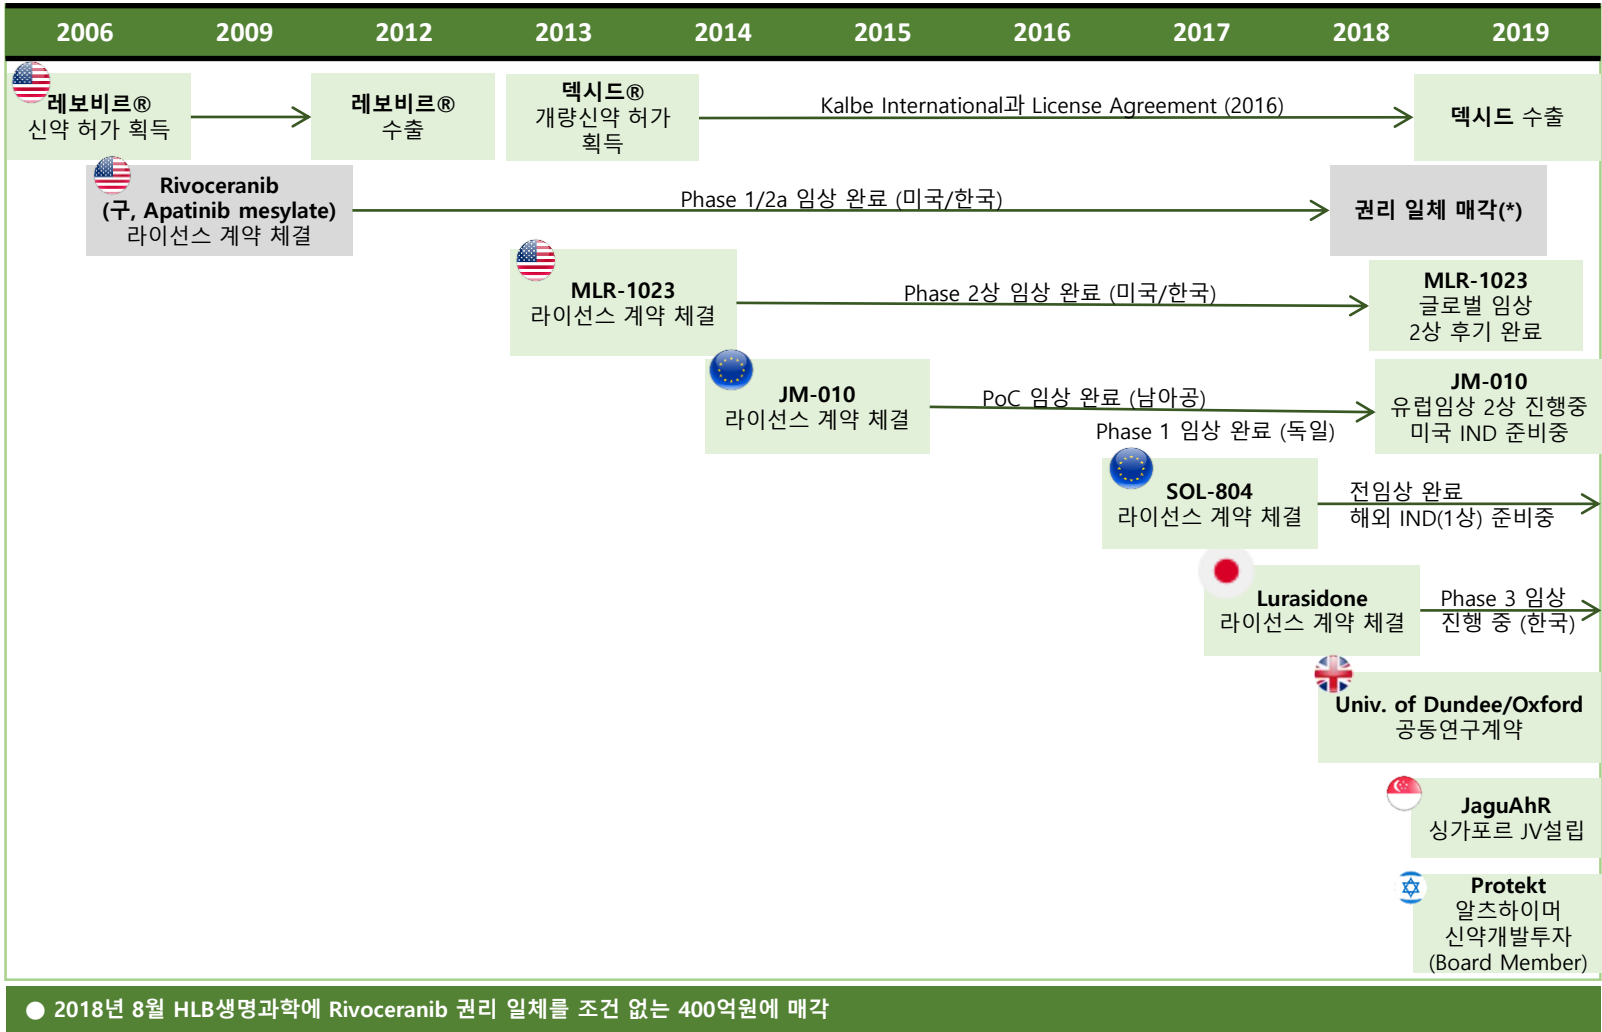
2006 2009 2012 2013 2014 2015 2016 2017 2018 2019

레보비르®
신약 허가 획득

레보비르®
수출

덱시드®
개량신약 허가 획득

Kalbe International과 License Agreement (2016)

덱시드 수출

Rivoceranib
(구, Apatinib mesylate)
라이선스 계약 체결

Phase 1/2a 임상 완료 (미국/한국)

권리 일체 매각(*)

MLR-1023
라이선스 계약 체결

Phase 2상 임상 완료 (미국/한국)

MLR-1023
글로벌 임상 2상 후기 완료

JM-010
라이선스 계약 체결

PoC 임상 완료 (남아공)
Phase 1 임상 완료 (독일)

JM-010
유럽임상 2상 진행중
미국 IND 준비중

SOL-804
라이선스 계약 체결

전임상 완료
해외 IND(1상) 준비중

Lurasidone
라이선스 계약 체결

Phase 3 임상
진행 중 (한국)

Univ. of Dundee/Oxford
공동연구계약

JaguAhR
싱가포르 JV설립

Protekt
알츠하이머
신약개발투자
(Board Member)

● 2018년 8월 HLB생명과학에 Rivoceranib 권리 일체를 조건 없는 400억원에 매각